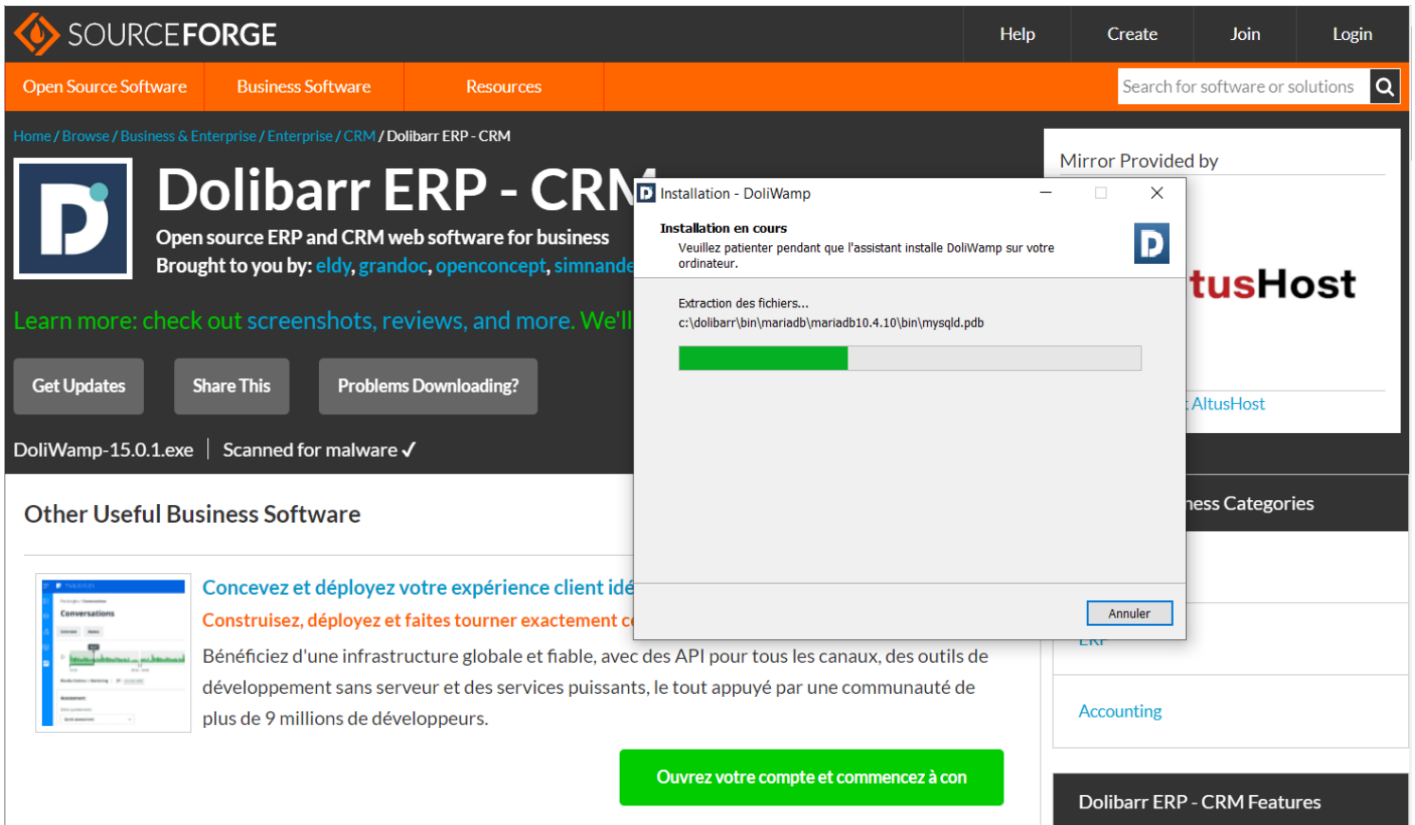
SOURCEFORGE

Help Create Join Login

Open Source Software Business Software Resources

Search for software or solutions

Home / Browse / Business & Enterprise / Enterprise / CRM / Dolibarr ERP - CRM

Dolibarr ERP - CRM

Open source ERP and CRM web software for business

Brought to you by: eldy, grandoc, openconcept, simnande

Learn more: check out screenshots, reviews, and more. We'll

Get Updates Share This Problems Downloading?

DoliWamp-15.0.1.exe Scanned for malware ✓

Mirror Provided by

tusHost

AltusHost

Installation - DoliWamp

Installation en cours

Veuillez patienter pendant que l'assistant installe DoliWamp sur votre ordinateur.

Extraction des fichiers...

c:\dolibarr\bin\mariadb\mariadb10.4.10\bin\mysqld.pdb

Annuler

Other Useful Business Software

Conversations

Concevez et déployez votre expérience client idé

Construisez, déployez et faites tourner exactement c

Bénéficiez d'une infrastructure globale et fiable, avec des API pour tous les canaux, des outils de développement sans serveur et des services puissants, le tout appuyé par une communauté de plus de 9 millions de développeurs.

Ouvrez votre compte et commencez à con

ness Categories

ERP

Accounting

Dolibarr ERP - CRM Features